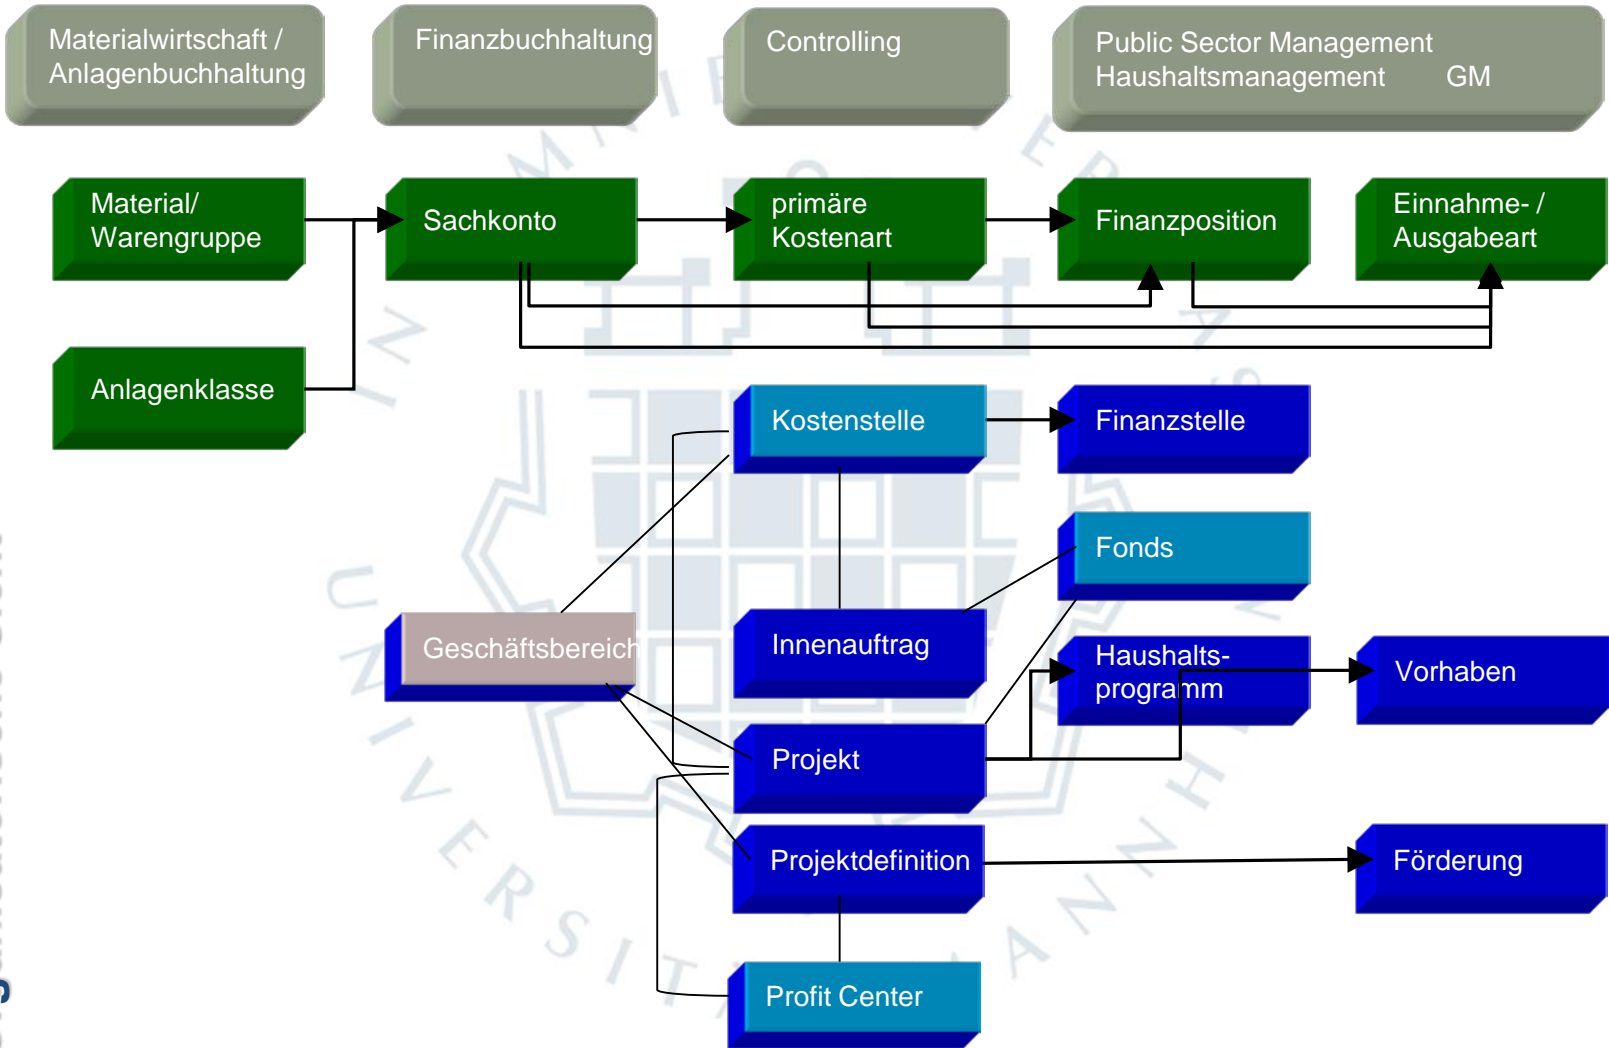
Materialwirtschaft / Anlagenbuchhaltung

Finanzbuchhaltung

Controlling

Public Sector Management Haushaltsmanagement GM

Material/ Warengruppe

Sachkonto

primäre Kostenart

Finanzposition

Einnahme- / Ausgabeart

Anlagenklasse

Kostenstelle

Finanzstelle

Fonds

Geschäftsbereich

Innenauftrag

Haushalts-programm

Vorhaben

Projekt

Projektdefinition

Förderung

Profit Center